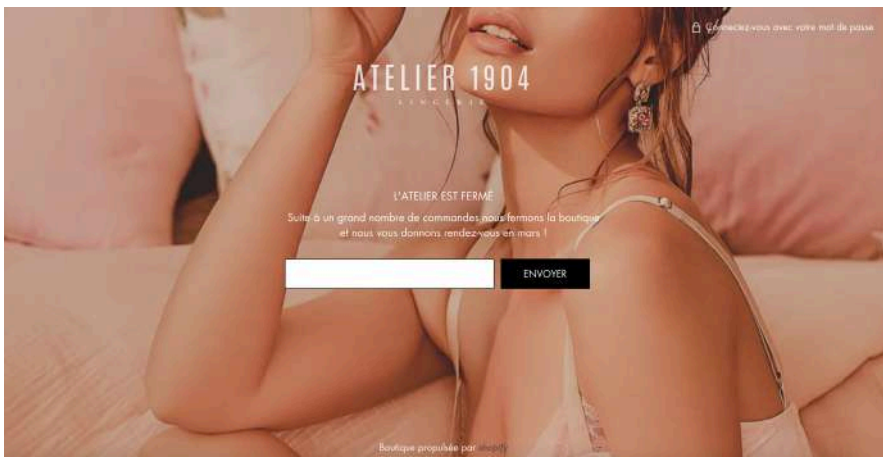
Connectez-vous avec votre mot de passe

ATELIER 1904

LINGERIE

L'ATELIER EST FERMÉ

Suite à un grand nombre de commandes nous fermons la boutique et nous vous donnons rendez-vous en mars !

ENVOYER

Boutique propulsée par shopify